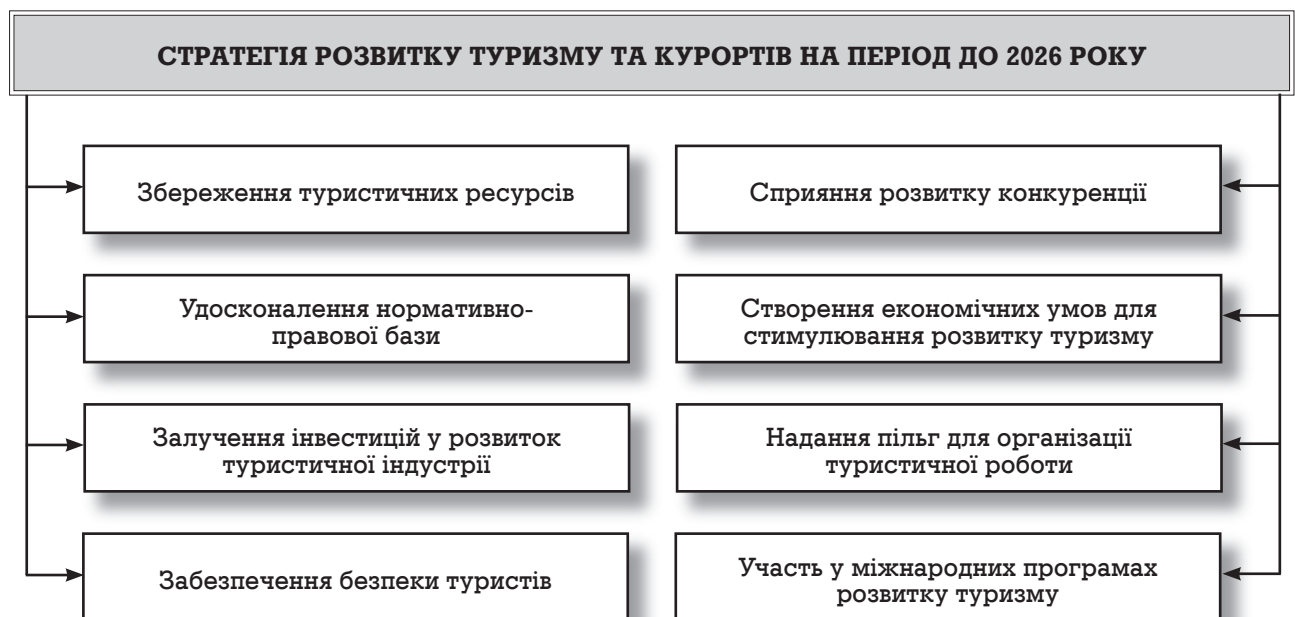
СТРАТЕГІЯ РОЗВИТКУ ТУРИЗМУ ТА КУРОРТІВ НА ПЕРІОД ДО 2026 РОКУ

Збереження туристичних ресурсів

Удосконалення нормативно-правової бази

Залучення інвестицій у розвиток туристичної індустрії

Забезпечення безпеки туристів

Сприяння розвитку конкуренції

Створення економічних умов для стимулювання розвитку туризму

Надання пільг для організації туристичної роботи

Участь у міжнародних програмах розвитку туризму